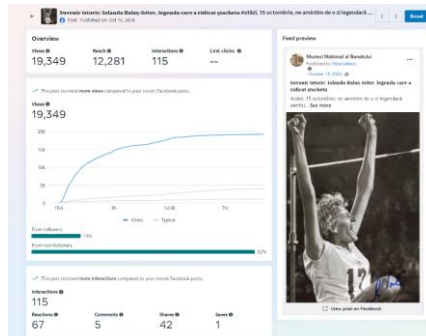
Suvenir istoric: Iolanda Balaș-Söter, legenda care a ridicat ștacheta Astăzi, 15 octombrie, ne amintim de o și legendarii...
Post · Published on Oct 15, 2024

Boost

Overview

| Views | Reach | Interactions | Link clicks |
|---|---|---|---|
| 19,349 | 12,281 | 115 | -- |

This post received more views compared to your recent Facebook posts.

Views
19,349

20K
15K
10K
5K
0

10m
1h
1d
7d

Views — Typical

From followers
78%
From non-followers
52%

This post received more interactions compared to your recent Facebook posts.

Interactions
115

| Reactions | Comments | Shares | Saves |
|---|---|---|---|
| 67 | 5 | 42 | 1 |

Feed preview

Muzeul Național al Banatului
Published by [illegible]
October 15, 2024

Suvenir istoric: Iolanda Balaș-Söter, legenda care a ridicat ștacheta

Astăzi, 15 octombrie, ne amintim de o și legendarii pentru... See more

View post on Facebook